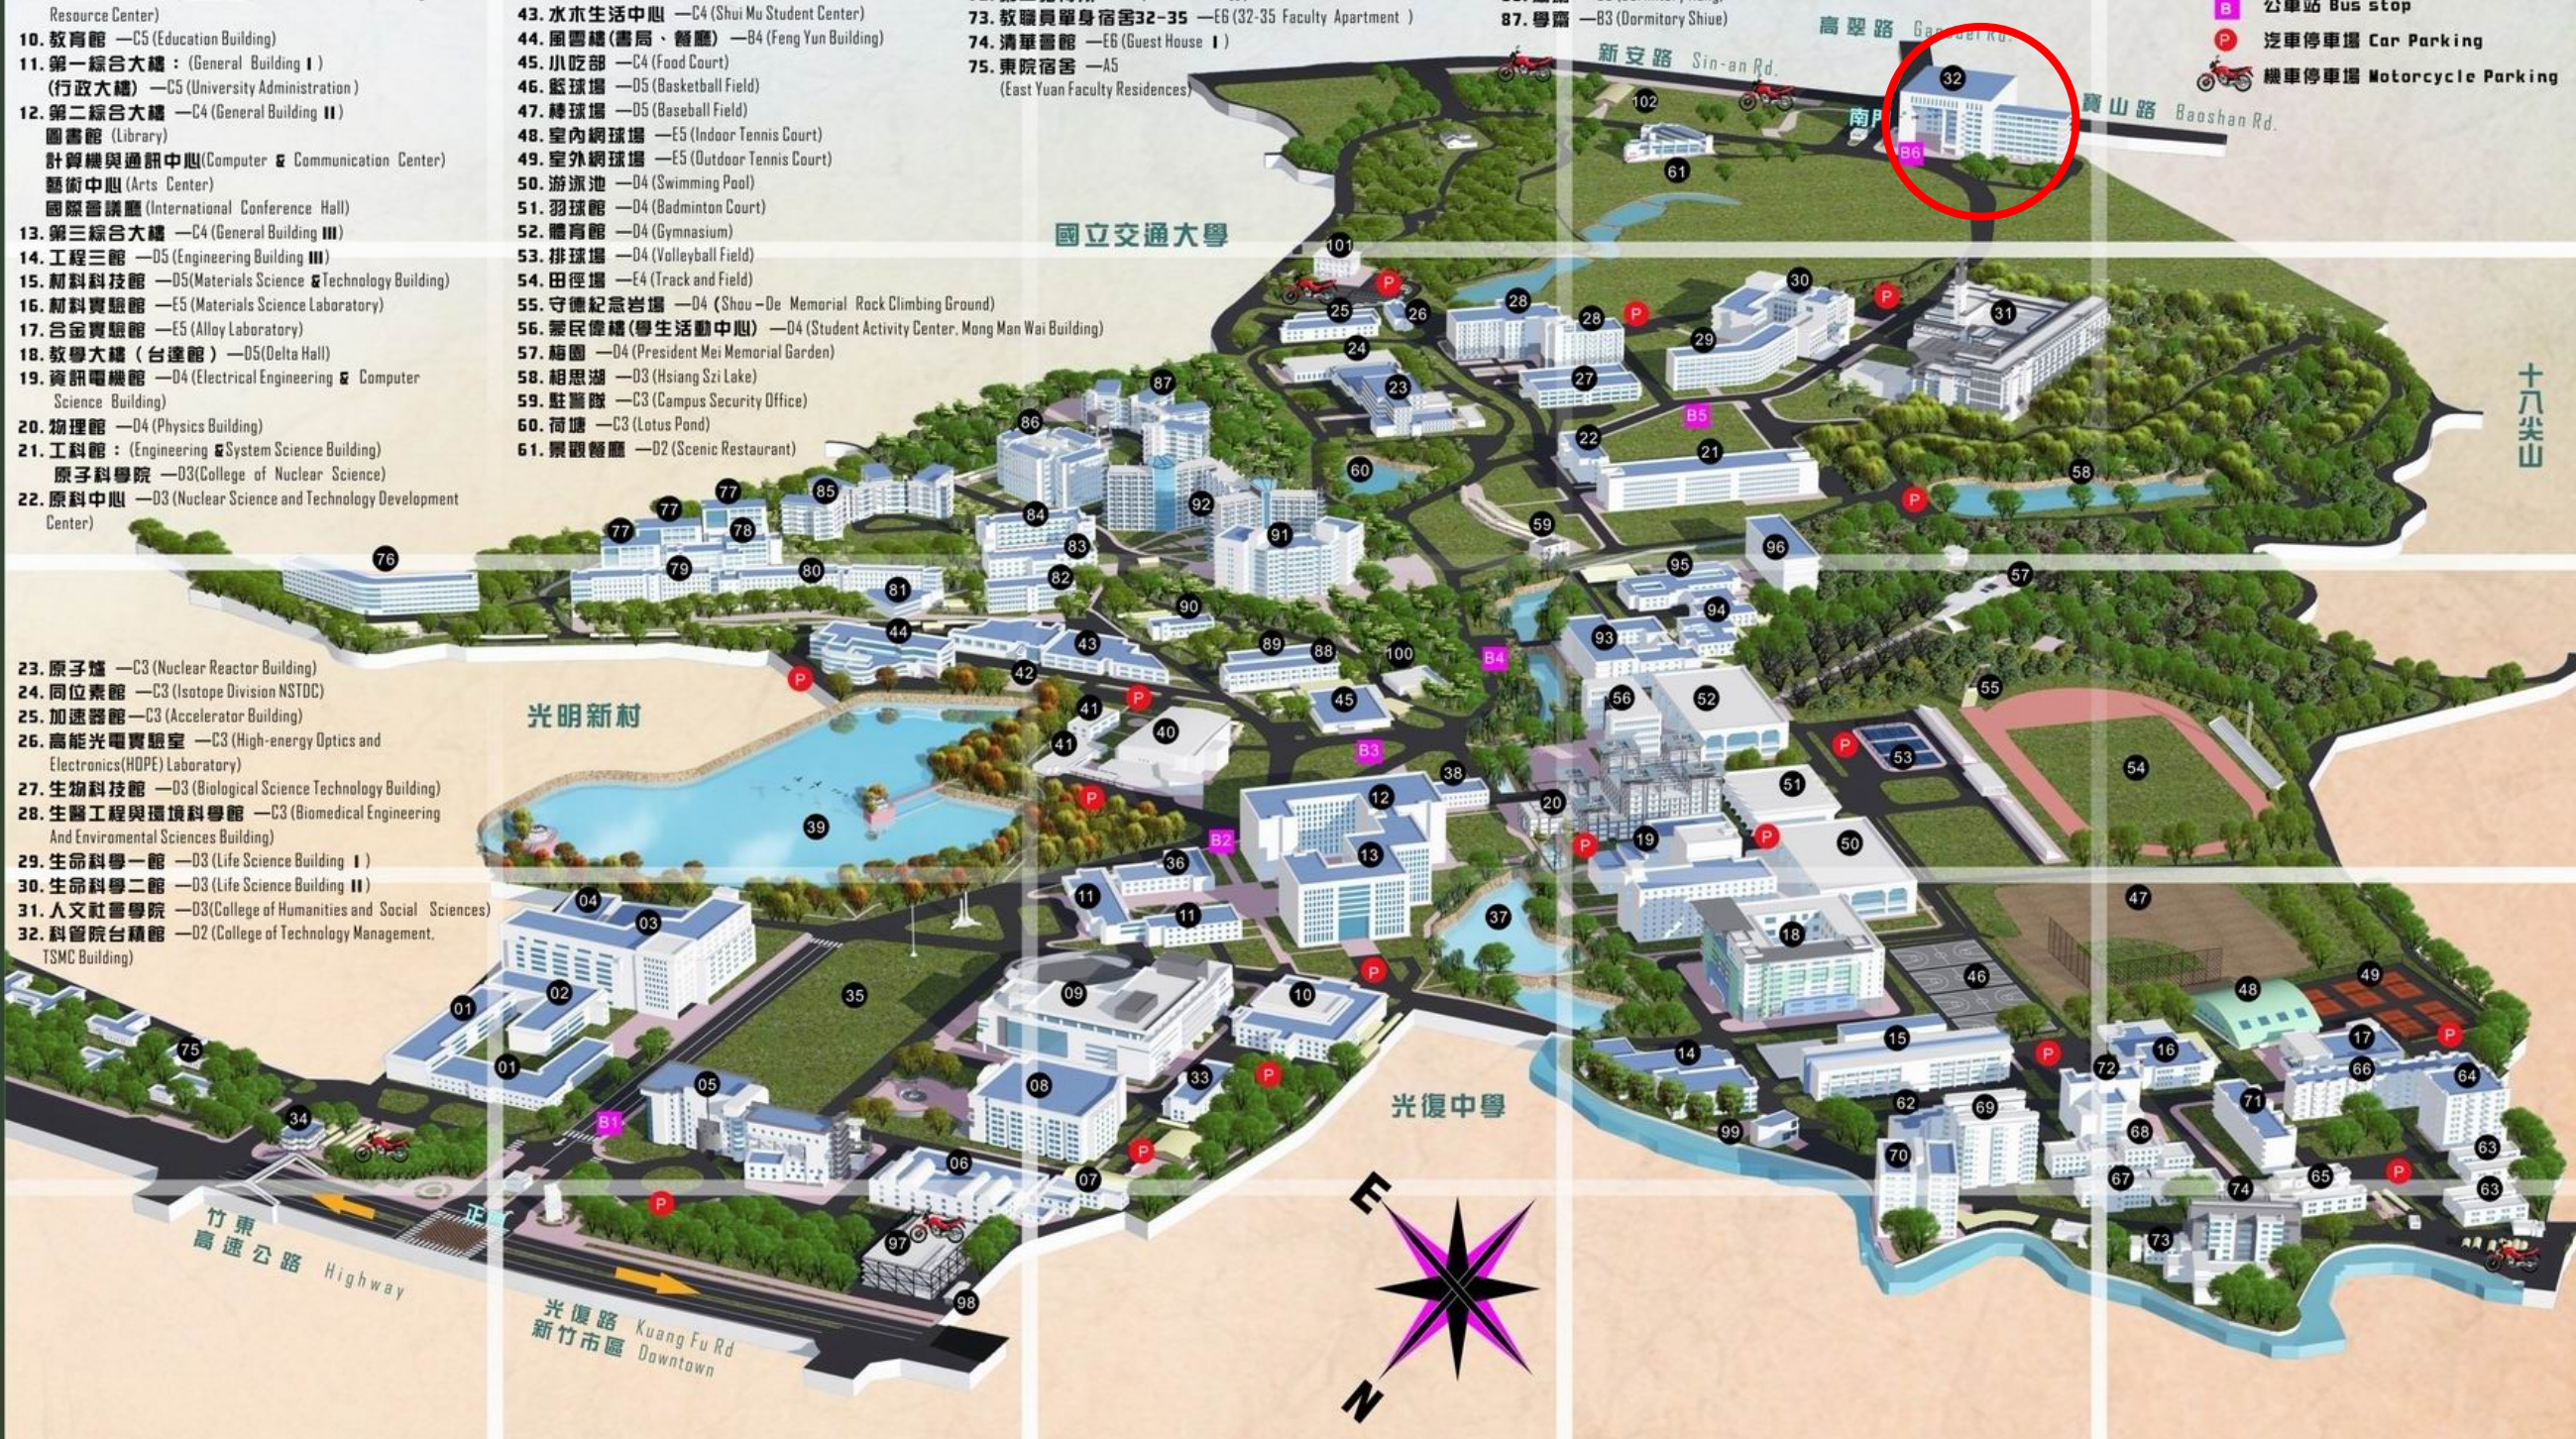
Resource Center)
10. 教育館 —C5 (Education Building)
11. 第一綜合大樓：(General Building I)
(行政大樓) —C5 (University Administration)
12. 第二綜合大樓 —C4 (General Building II)
圖書館 (Library)
計算機與通訊中心 (Computer & Communication Center)
藝術中心 (Arts Center)
國際會議廳 (International Conference Hall)
13. 第三綜合大樓 —C4 (General Building III)
14. 工程三館 —D5 (Engineering Building III)
15. 材料科技館 —D5 (Materials Science & Technology Building)
16. 材料實驗館 —E5 (Materials Science Laboratory)
17. 合金實驗館 —E5 (Alloy Laboratory)
18. 教學大樓（台達館）—D5 (Delta Hall)
19. 資訊電機館 —D4 (Electrical Engineering & Computer Science Building)
20. 物理館 —D4 (Physics Building)
21. 工科館：(Engineering & System Science Building)
原子科學院 —D3 (College of Nuclear Science)
22. 原科中心 —D3 (Nuclear Science and Technology Development Center)

23. 原子爐 —C3 (Nuclear Reactor Building)
24. 同位素館 —C3 (Isotope Division NSTDC)
25. 加速器館 —C3 (Accelerator Building)
26. 高能光電實驗室 —C3 (High-energy Optics and Electronics (HOPE) Laboratory)
27. 生物科技館 —D3 (Biological Science Technology Building)
28. 生醫工程與環境科學館 —C3 (Biomedical Engineering And Enviromental Sciences Building)
29. 生命科學一館 —D3 (Life Science Building I)
30. 生命科學二館 —D3 (Life Science Building II)
31. 人文社會學院 —D3 (College of Humanities and Social Sciences)
32. 科管院台積館 —D2 (College of Technology Management, TSMC Building)

43. 水木生活中心 —C4 (Shui Mu Student Center)
44. 風雲樓（書局、餐廳）—B4 (Feng Yun Building)
45. 小吃部 —C4 (Food Court)
46. 籃球場 —D5 (Basketball Field)
47. 棒球場 —D5 (Baseball Field)
48. 室內網球場 —E5 (Indoor Tennis Court)
49. 室外網球場 —E5 (Outdoor Tennis Court)
50. 游泳池 —D4 (Swimming Pool)
51. 羽球館 —D4 (Badminton Court)
52. 體育館 —D4 (Gymnasium)
53. 排球場 —D4 (Volleyball Field)
54. 田徑場 —E4 (Track and Field)
55. 守德紀念岩場 —D4 (Shou-De Memorial Rock Climbing Ground)
56. 蒙民偉樓（學生活動中心）—D4 (Student Activity Center, Mong Man Wai Building)
57. 梅園 —D4 (President Mei Memorial Garden)
58. 相思湖 —D3 (Hsiang Szi Lake)
59. 駐警隊 —C3 (Campus Security Office)
60. 荷塘 —C3 (Lotus Pond)
61. 景觀餐廳 —D2 (Scenic Restaurant)

73. 教職員單身宿舍32-35 —E6 (32-35 Faculty Apartment)
74. 清華會館 —E6 (Guest House I)
75. 東院宿舍 —A5 (East Yuan Faculty Residences)

87. 學齋 —B3 (Dormitory Shiue)

B 公車站 Bus stop
P 汽車停車場 Car Parking
機車停車場 Motorcycle Parking

高翠路 Gaocui Rd.
新安路 Sin-an Rd.
寶山路 Baoshan Rd.
南門
國立交通大學
十八尖山
光明新村
光復中學
竹東高速公路 Highway
正門
光復路 Kuang Fu Rd
新竹市區 Downtown
E
N